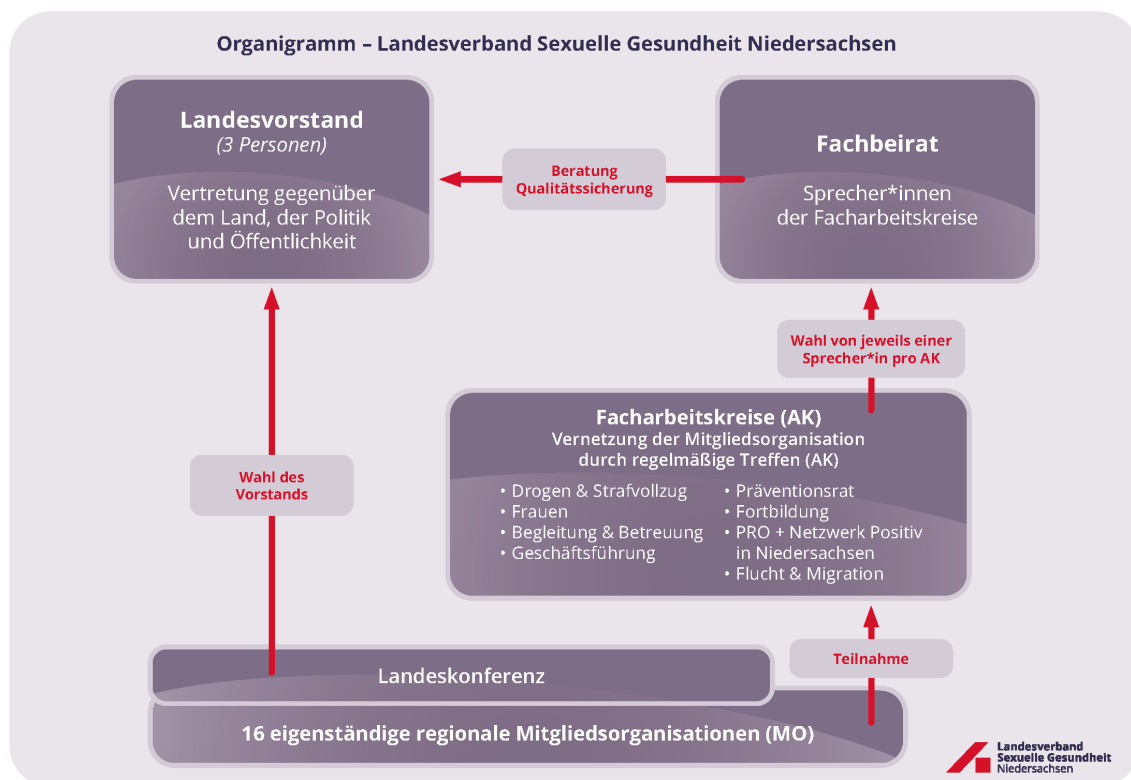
Organigramm – Landesverband Sexuelle Gesundheit Niedersachsen

Landesvorstand
(3 Personen)
Vertretung gegenüber dem Land, der Politik und Öffentlichkeit

Beratung
Qualitätssicherung

Fachbeirat
Sprecher*innen der Facharbeitskreise

Wahl von jeweils einer Sprecher*in pro AK

Wahl des Vorstands

Facharbeitskreise (AK)
Vernetzung der Mitgliedsorganisation durch regelmäßige Treffen (AK)

• Drogen & Strafvollzug
• Frauen
• Begleitung & Betreuung
• Geschäftsführung

• Präventionsrat
• Fortbildung
• PRO + Netzwerk Positiv in Niedersachsen
• Flucht & Migration

Teilnahme

Landeskonferenz

16 eigenständige regionale Mitgliedsorganisationen (MO)

Landesverband
Sexuelle Gesundheit
Niedersachsen